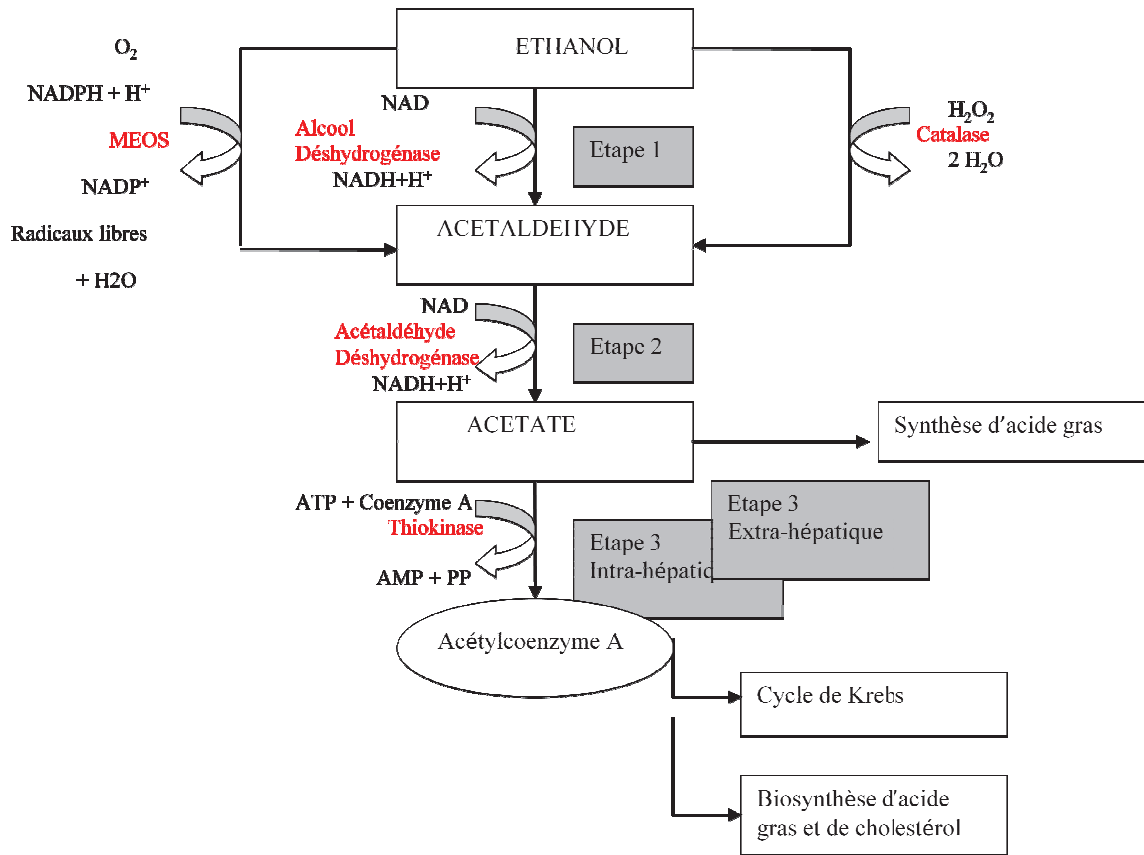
ETHANOL

$O_2$

NADPH + $H^+$

MEOS

$NADP^+$

Radicaux libres

+ H2O

NAD

Alcool Déshydrogénase

NADH+$H^+$

Etape 1

$H_2O_2$

Catalase

2 $H_2O$

ACETALDEHYDE

NAD

Acétaldéhyde Déshydrogénase

NADH+$H^+$

Etape 2

ACETATE

Synthèse d'acide gras

ATP + Coenzyme A

Thiokinase

AMP + PP

Etape 3 Intra-hépatiq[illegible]

Etape 3 Extra-hépatique

Acétylcoenzyme A

Cycle de Krebs

Biosynthèse d'acide gras et de cholestérol